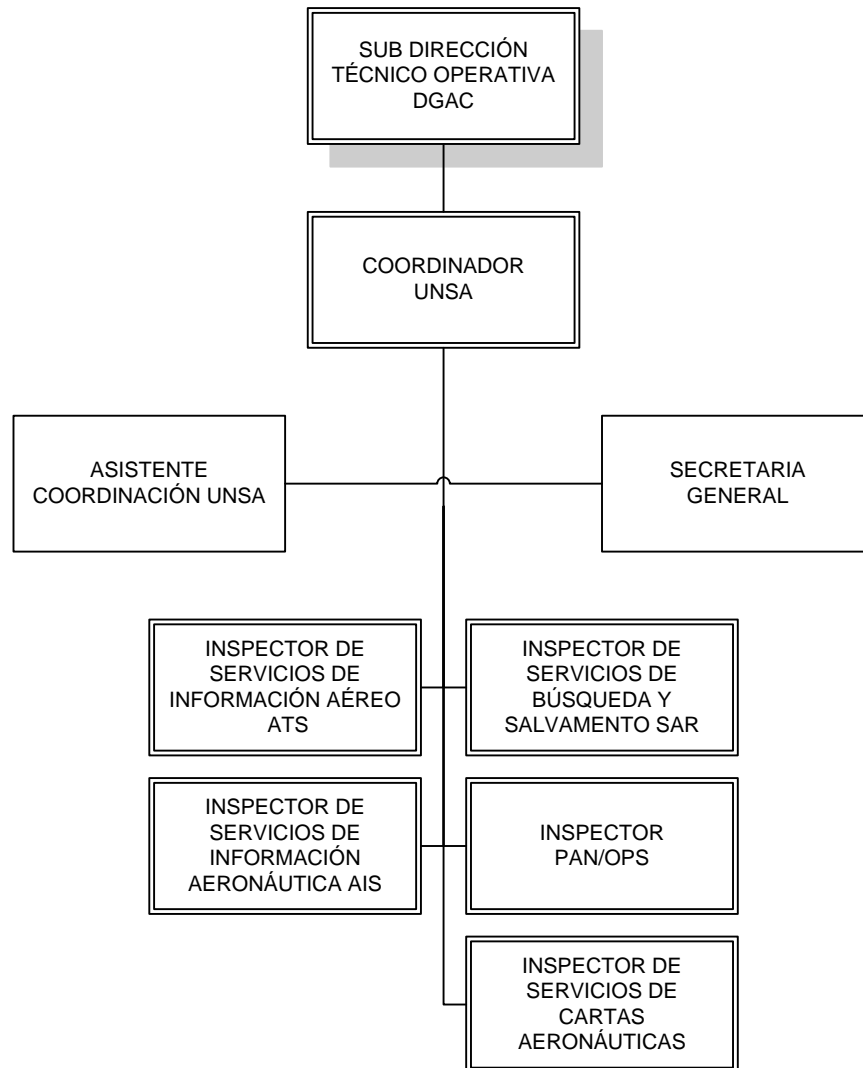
SUB DIRECCIÓN TÉCNICO OPERATIVA DGAC

COORDINADOR UNSA

ASISTENTE COORDINACIÓN UNSA

SECRETARIA GENERAL

INSPECTOR DE SERVICIOS DE INFORMACIÓN AÉREO ATS

INSPECTOR DE SERVICIOS DE BÚSQUEDA Y SALVAMENTO SAR

INSPECTOR DE SERVICIOS DE INFORMACIÓN AERONÁUTICA AIS

INSPECTOR PAN/OPS

INSPECTOR DE SERVICIOS DE CARTAS AERONÁUTICAS